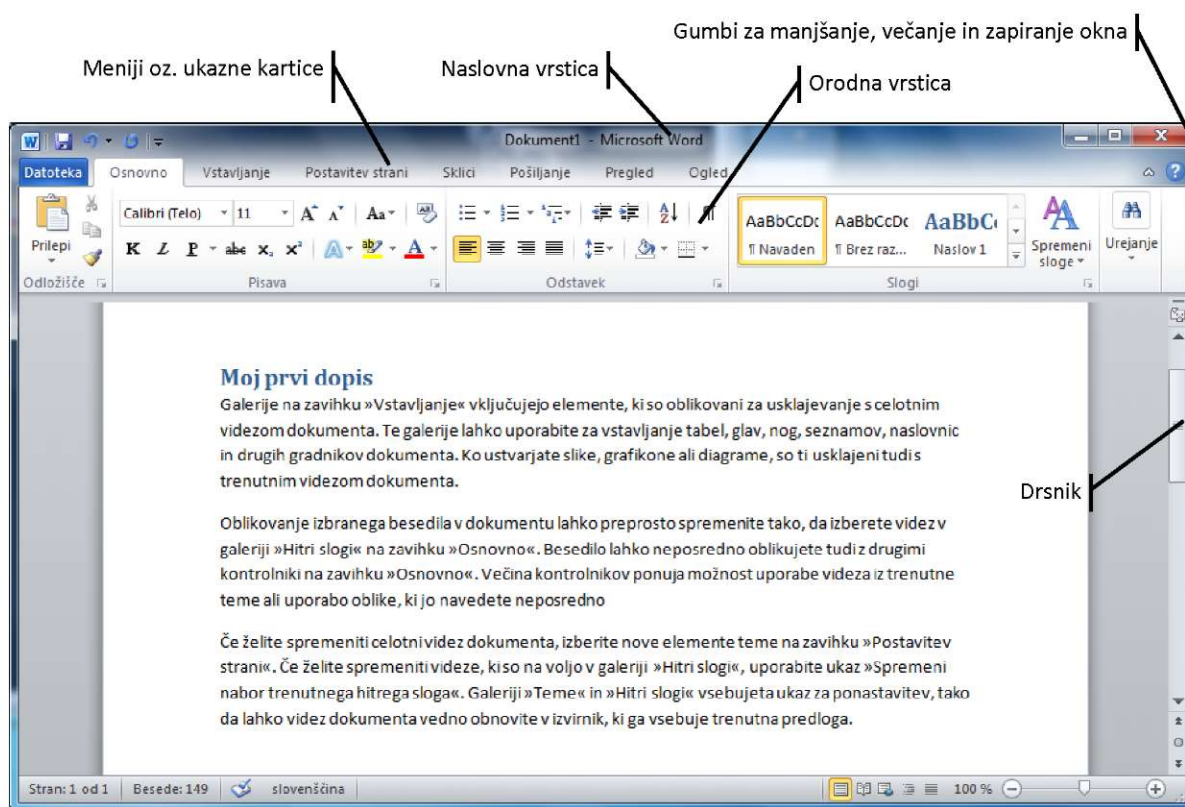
Gumbi za manjšanje, večanje in zapiranje okna

Meniji oz. ukazne kartice

Naslovna vrstica

Orodna vrstica

Dokument1 - Microsoft Word

Datoteka Osnovno Vstavljanje Postavitev strani Sklici Pošiljanje Pregled Ogled

Prilepi

Calibri (Telo) 11

K L P abc $x_2$ $x^2$

AaBbCcDc ¶ Navaden

AaBbCcDc ¶ Brez raz...

AaBbC Naslov 1

Spremeni sloge

Urejanje

Odložišče

Pisava

Odstavek

Slogi

Moj prvi dopis

Galerije na zavihku »Vstavljanje« vključujejo elemente, ki so oblikovani za usklajevanje s celotnim videzom dokumenta. Te galerije lahko uporabite za vstavljanje tabel, glav, nog, seznamov, naslovnic in drugih gradnikov dokumenta. Ko ustvarjate slike, grafikone ali diagrame, so ti usklajeni tudi s trenutnim videzom dokumenta.

Oblikovanje izbranega besedila v dokumentu lahko preprosto spremenite tako, da izberete videz v galeriji »Hitri slogi« na zavihku »Osnovno«. Besedilo lahko neposredno oblikujete tudi z drugimi kontrolniki na zavihku »Osnovno«. Večina kontrolnikov ponuja možnost uporabe videza iz trenutne teme ali uporabo oblike, ki jo navedete neposredno

Če želite spremeniti celotni videz dokumenta, izberite nove elemente teme na zavihku »Postavitev strani«. Če želite spremeniti videze, ki so na voljo v galeriji »Hitri slogi«, uporabite ukaz »Spremeni nabor trenutnega hitrega sloga«. Galeriji »Teme« in »Hitri slogi« vsebujeta ukaz za ponastavitev, tako da lahko videz dokumenta vedno obnovite v izvirnik, ki ga vsebuje trenutna predloga.

Drsnik

Stran: 1 od 1 Besede: 149 slovenščina 100 %